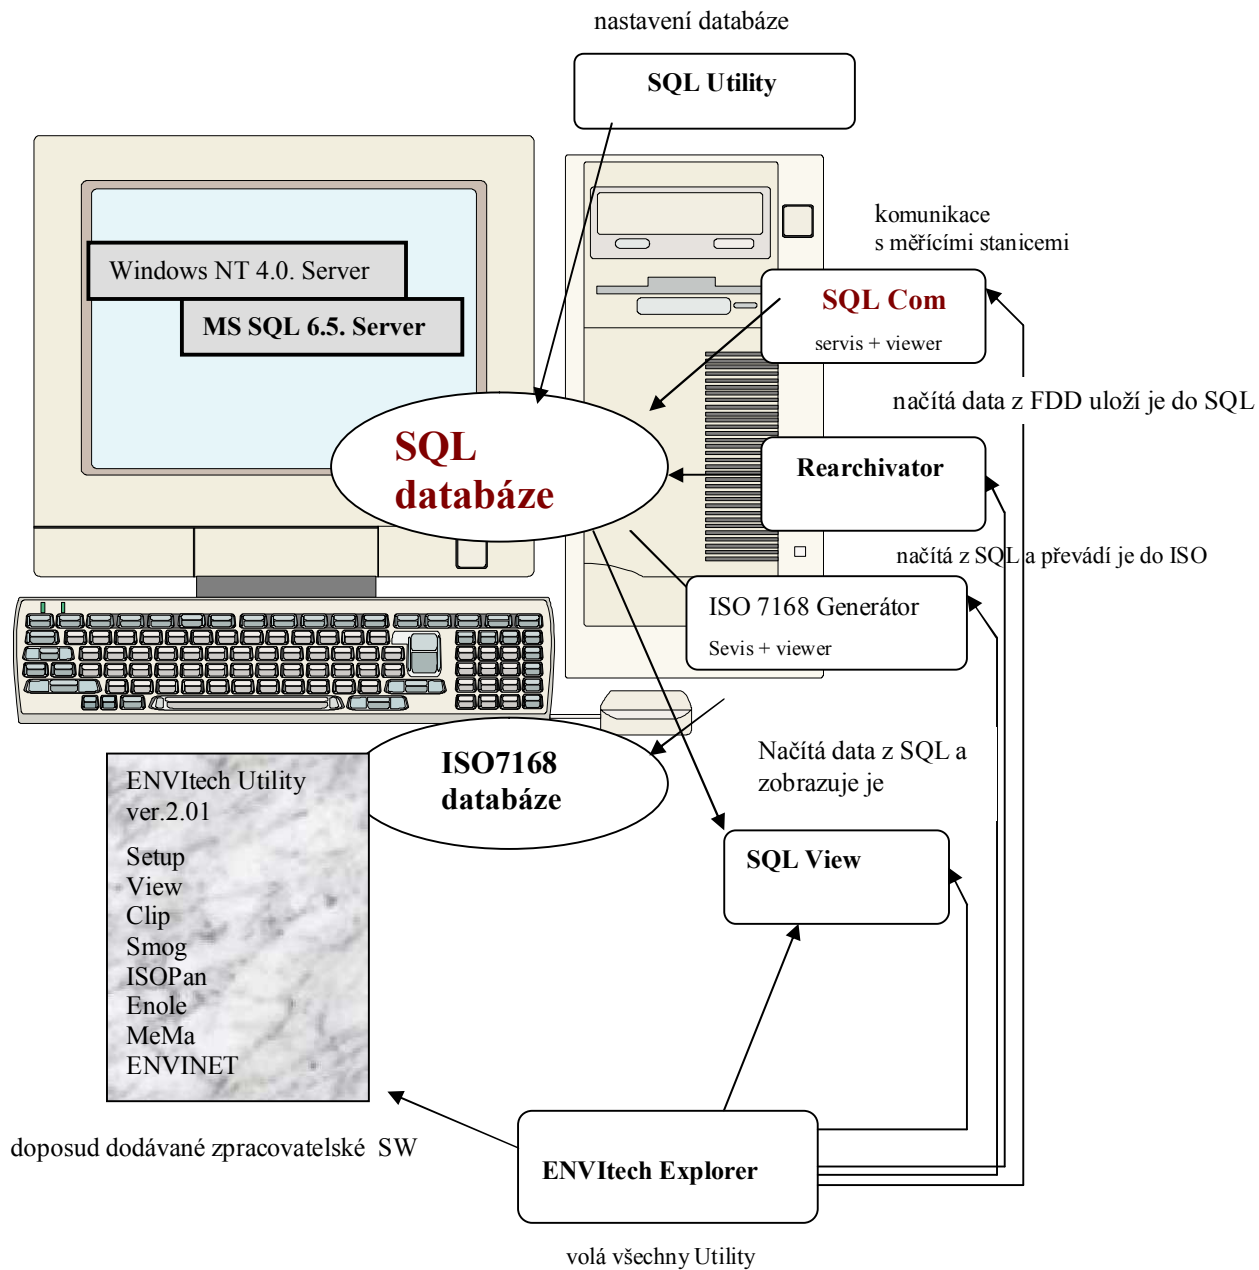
nastavení databáze

SQL Utility

komunikace s měřícími stanicemi

Windows NT 4.0. Server

MS SQL 6.5. Server

SQL Com

servis + viewer

načítá data z FDD uloží je do SQL

SQL databáze

Rearchivator

načítá z SQL a převádí je do ISO

ISO 7168 Generátor

Sevis + viewer

ISO7168 databáze

Načítá data z SQL a zobrazuje je

ENVItech Utility ver.2.01

Setup
View
Clip
Smog
ISOPan
Enole
MeMa
ENVINET

SQL View

doposud dodávané zpracovatelské SW

ENVItech Explorer

volá všechny Utility